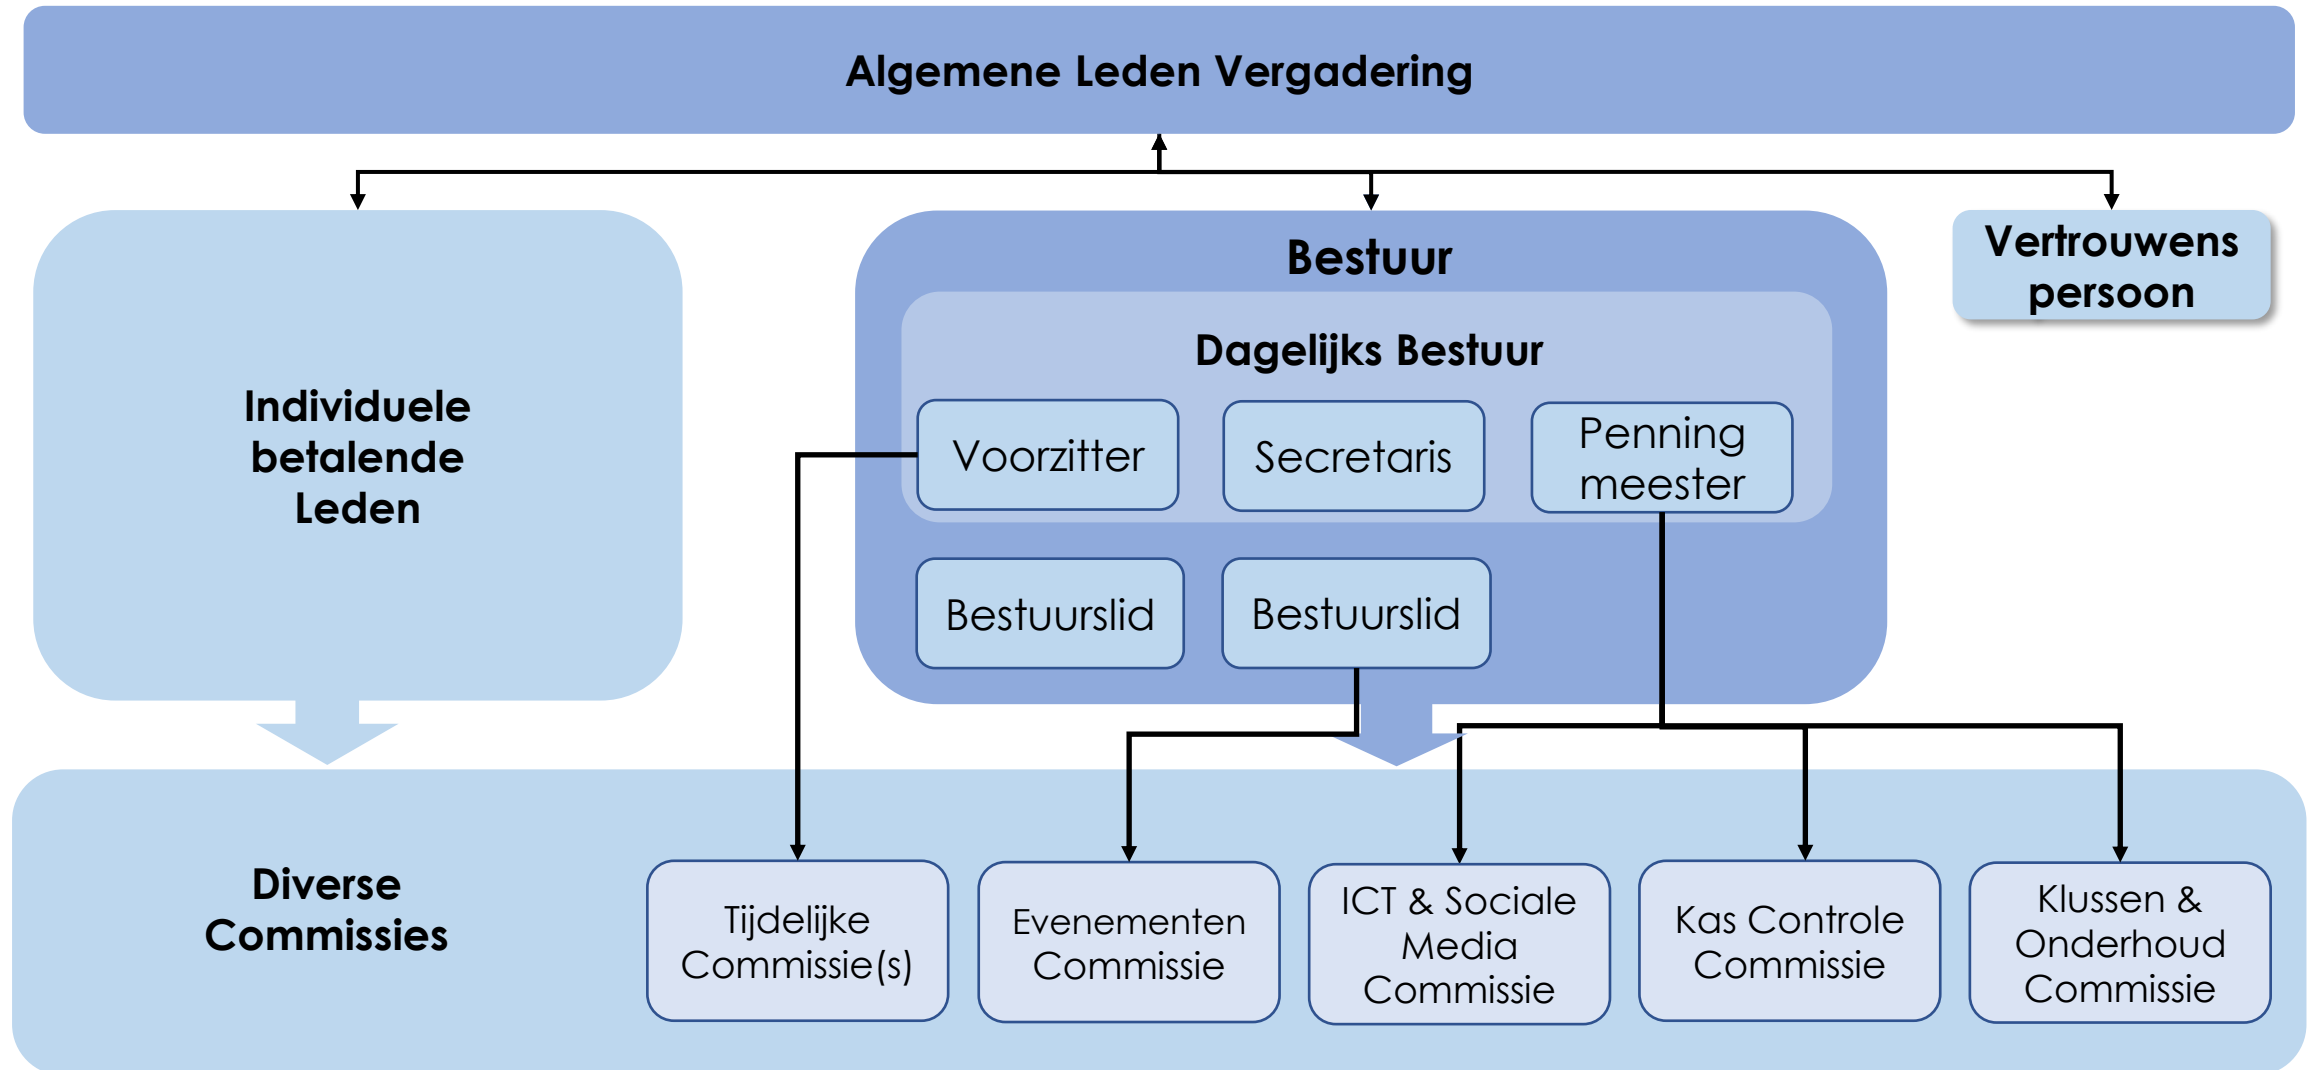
Algemene Leden Vergadering

Individuele betalende Leden

Bestuur

Dagelijks Bestuur

Voorzitter

Secretaris

Penning meester

Bestuurslid

Bestuurslid

Vertrouwens persoon

Diverse Commissies

Tijdelijke Commissie(s)

Evenementen Commissie

ICT & Sociale Media Commissie

Kas Controle Commissie

Klussen & Onderhoud Commissie